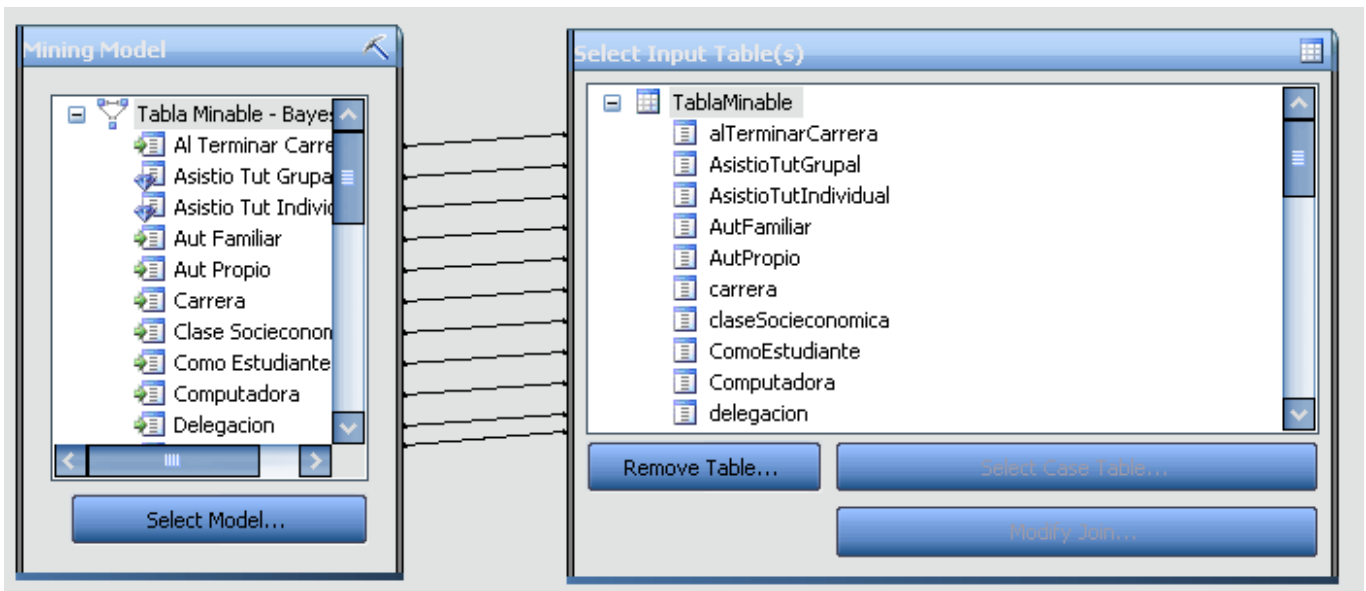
Mining Model

Tabla Minable - Bayes
Al Terminar Carre
Asistio Tut Grupa
Asistio Tut Indivi
Aut Familiar
Aut Propio
Carrera
Clase Socieconom
Como Estudiante
Computadora
Delegacion

Select Model...

Select Input Table(s)

TablaMinable
alTerminarCarrera
AsistioTutGrupal
AsistioTutIndividual
AutFamiliar
AutPropio
carrera
claseSocieconomica
ComoEstudiante
Computadora
delegacion

Remove Table...
Select Case Table...
Modify Join...